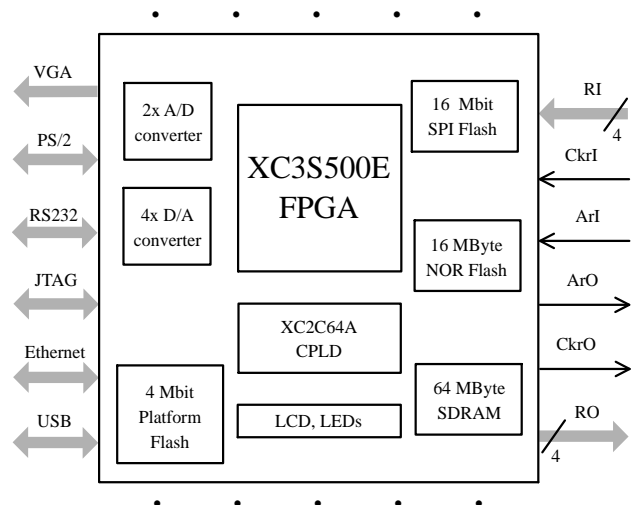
VGA

PS/2

RS232

JTAG

Ethernet

USB

2x A/D converter

4x D/A converter

XC3S500E FPGA

16 Mbit SPI Flash

16 MByte NOR Flash

XC2C64A CPLD

4 Mbit Platform Flash

LCD, LEDs

64 MByte SDRAM

RI

4

CkrI

ArI

ArO

CkrO

RO

4